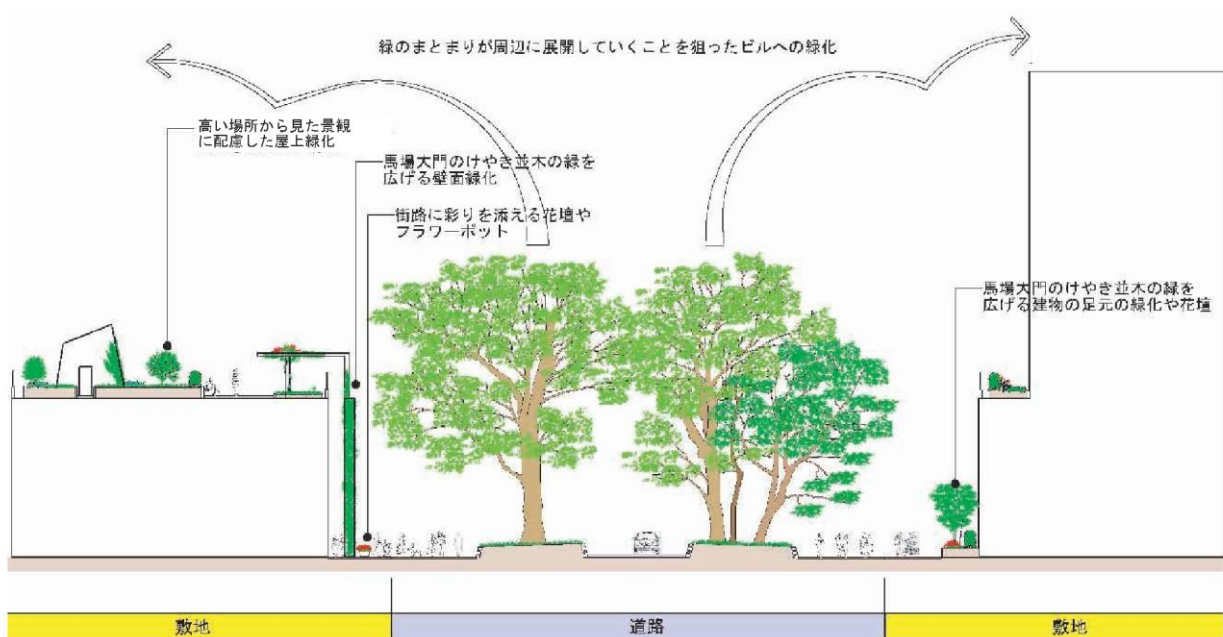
緑のまとまりが周辺に展開していくことを狙ったビルへの緑化

高い場所から見た景観に配慮した屋上緑化

馬場大門のけやき並木の緑を広げる壁面緑化

街路に彩りを添える花壇やフラワーポット

馬場大門のけやき並木の緑を広げる建物の足元の緑化や花壇

| 敷地 | 道路 | 敷地 |
|---|---|---|